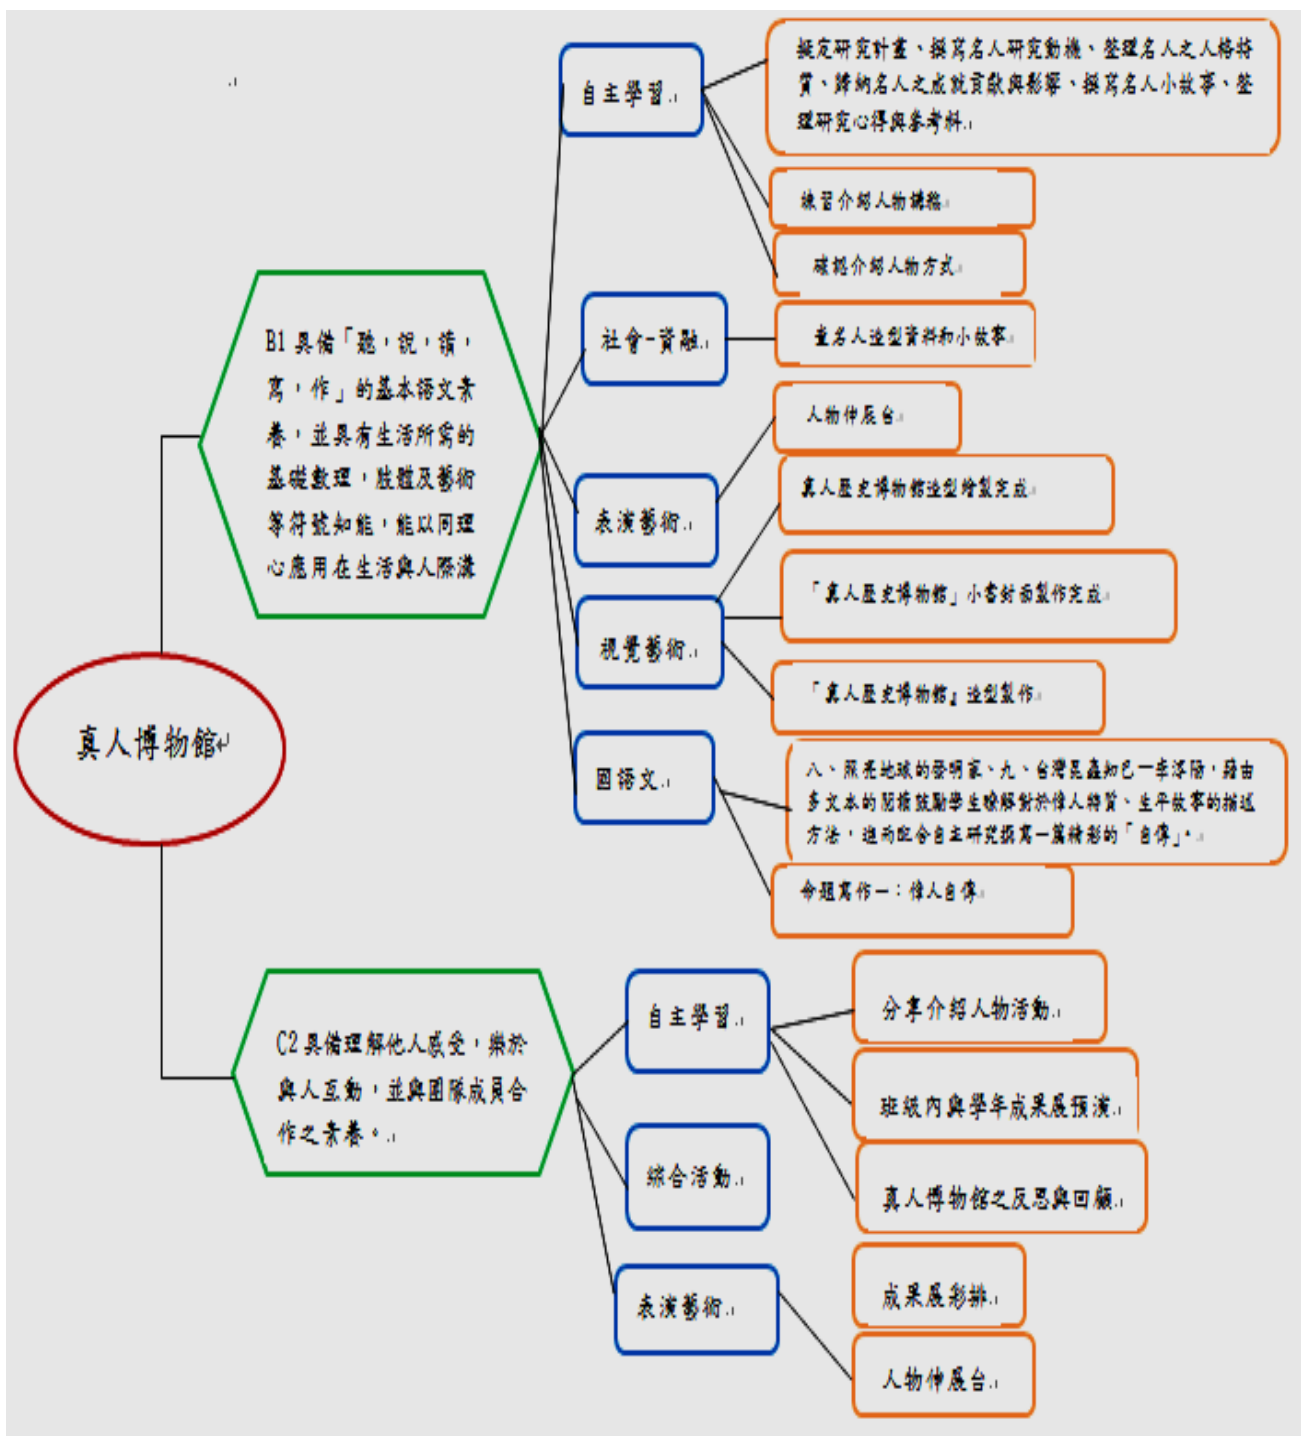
真人博物館

B1 具備「聽，說，讀，寫，作」的基本語文素養，並具有生活所需的基礎數理，肢體及藝術等符號知能，能以同理心應用在生活與人際溝

自主學習

擬定研究計畫、撰寫名人研究動機、整理名人之人格特質、歸納名人之成就貢獻與影響、撰寫名人小故事、整理研究心得與參考資料

練習介紹人物構稿

確認介紹人物方式

社會-資融

查名人造型資料和小故事

表演藝術

人物伸展台

視覺藝術

真人歷史博物館造型繪製完成

「真人歷史博物館」小書封面製作完成

「真人歷史博物館」造型製作

國語文

八、照亮地球的發明家、九、台灣昆蟲知己一李淳陽，藉由多文本的閱讀鼓勵學生瞭解對於偉人特質、生平故事的描述方法，進而配合自主研究撰寫一篇精彩的「自傳」。

命題寫作一：偉人自傳

C2 具備理解他人感受，樂於與人互動，並與團隊成員合作之素養。

自主學習

分享介紹人物活動

班級內與學年成果展預演

真人博物館之反思與回顧

綜合活動

表演藝術

成果展彩排

人物伸展台